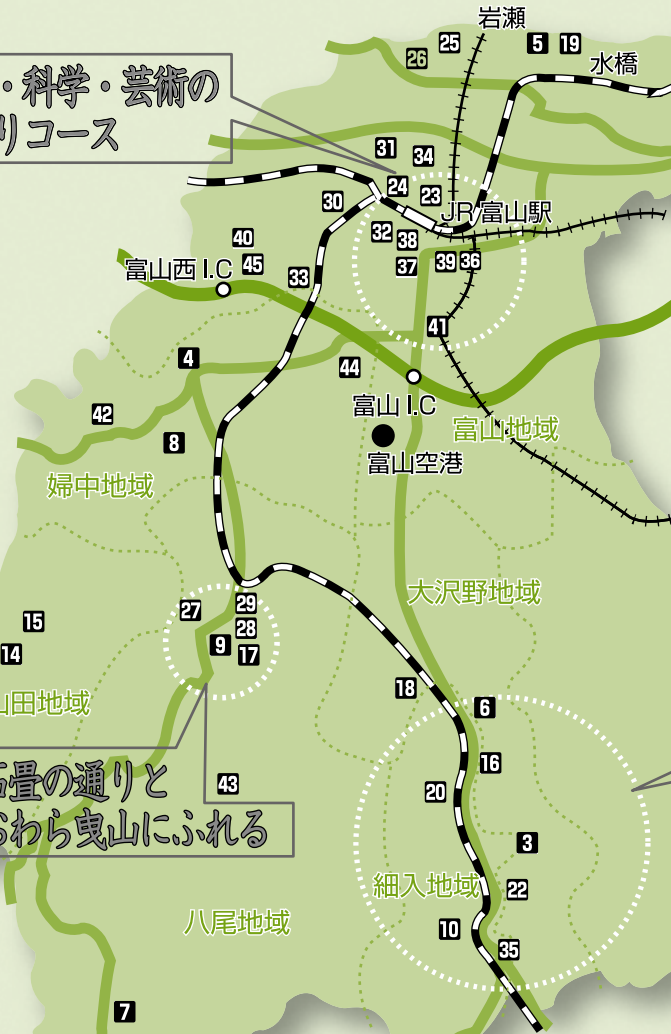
・科学・芸術の
りコース

岩瀬
25
5
19
26
水橋
31
34
30
24
23
JR富山駅
32
38
40
45
富山西I.C
33
37
39
36
41
4
44
富山I.C
富山地域
42
8
富山空港
婦中地域
大沢野地域
27
29
28
15
9
17
14
山田地域
18
6
石畳の通りと
おわら曳山にふれる
16
20
43
3
細入地域
22
八尾地域
10
35
7